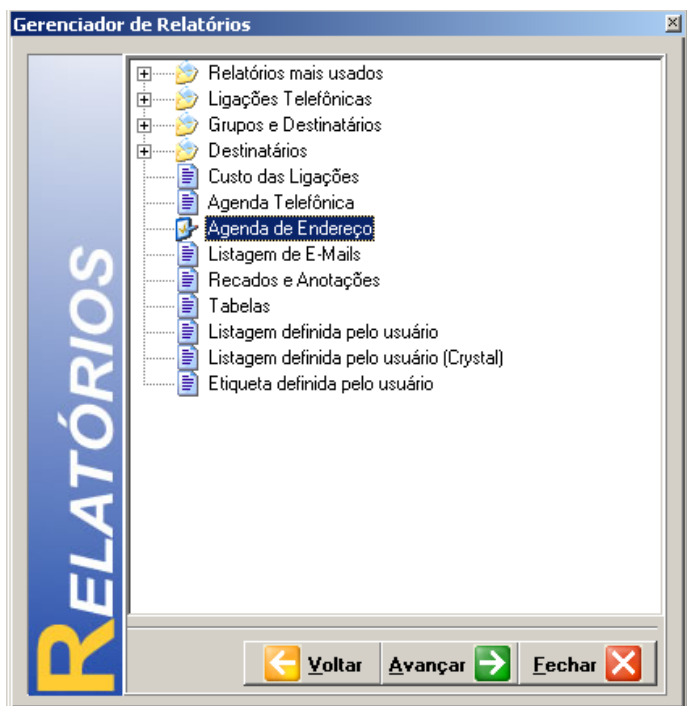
Gerenciador de Relatórios

Relatórios mais usados
Ligações Telefônicas
Grupos e Destinatários
Destinatários
Custo das Ligações
Agenda Telefônica
Agenda de Endereço
Listagem de E-Mails
Recados e Anotações
Tabelas
Listagem definida pelo usuário
Listagem definida pelo usuário (Crystal)
Etiqueta definida pelo usuário

RELATÓRIOS

Voltar
Avançar
Fechar